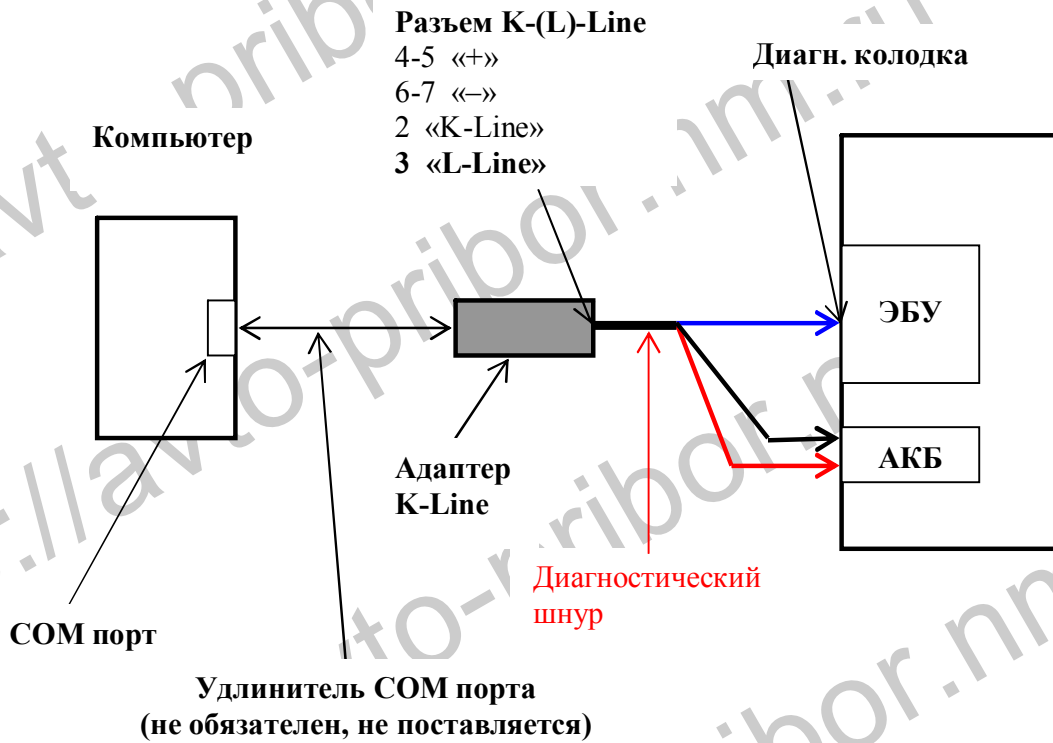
Разъем K-(L)-Line
4-5 «+»
6-7 «–»
2 «K-Line»
3 «L-Line»

Диагн. колодка

Компьютер

ЭБУ

АКБ

Адаптер
K-Line

Диагностический
шнур

COM порт

Удлинитель COM порта
(не обязателен, не поставляется)

http://avto-pribor.nm.ru